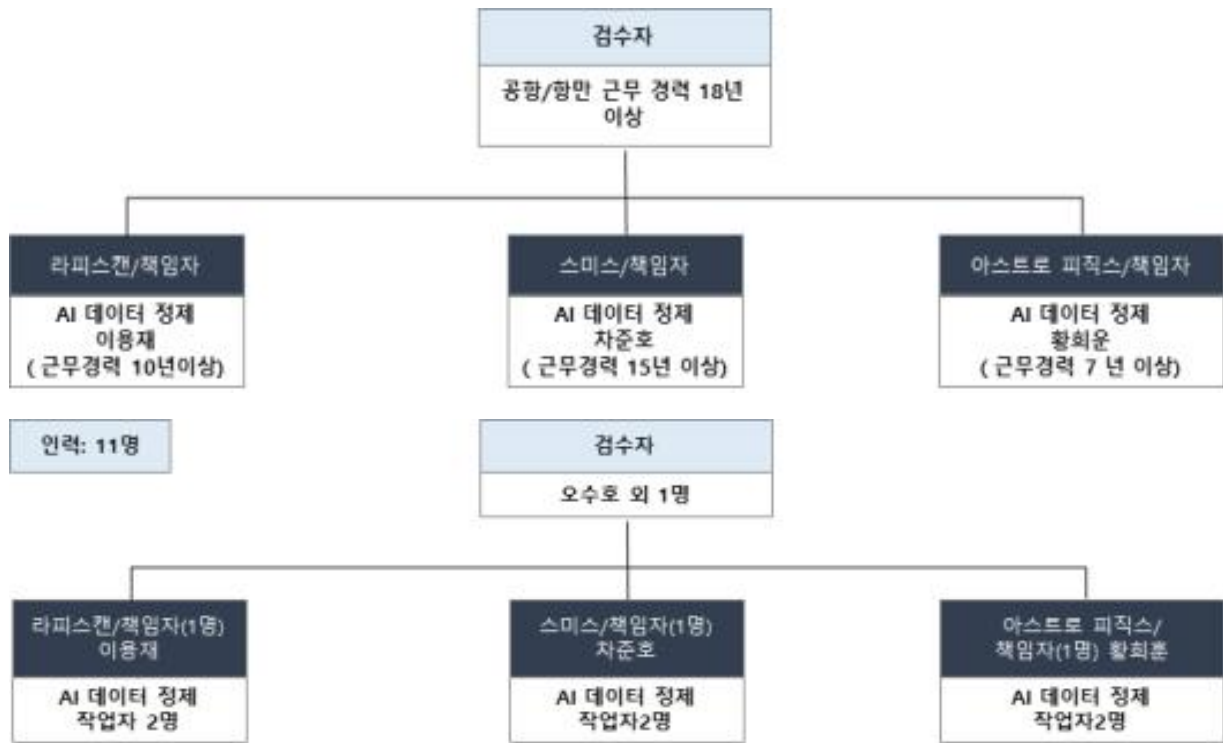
검수자

공항/항만 근무 경력 18년 이상

라피스캔/책임자

AI 데이터 정제
이용재
( 근무경력 10년이상)

스미스/책임자

AI 데이터 정제
차준호
( 근무경력 15년 이상)

아스트로 피직스/책임자

AI 데이터 정제
황희운
( 근무경력 7 년 이상)

인력: 11명

검수자

오수호 외 1명

라피스캔/책임자(1명)
이용재

AI 데이터 정제
작업자 2명

스미스/책임자(1명)
차준호

AI 데이터 정제
작업자2명

아스트로 피직스/
책임자(1명) 황희훈

AI 데이터 정제
작업자2명